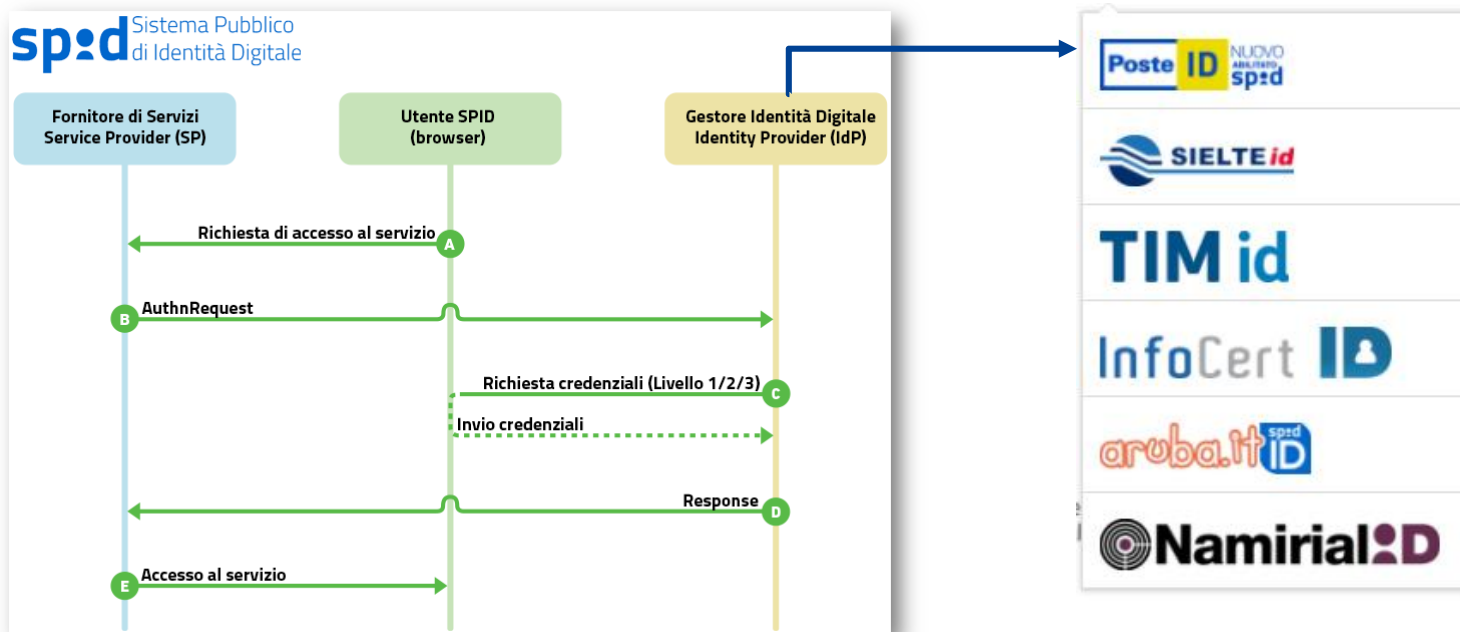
spid Sistema Pubblico di Identità Digitale

Fornitore di Servizi
Service Provider (SP)

Utente SPID
(browser)

Gestore Identità Digitale
Identity Provider (IdP)

Richiesta di accesso al servizio
A

B
AuthnRequest

Richiesta credenziali (Livello 1/2/3)
C

Invio credenziali

Response
D

E
Accesso al servizio

Poste ID NUOVO ABILITATO spid

SIELTE id

TIM id

InfoCert ID

aruba.it spid ID

Namirial ID